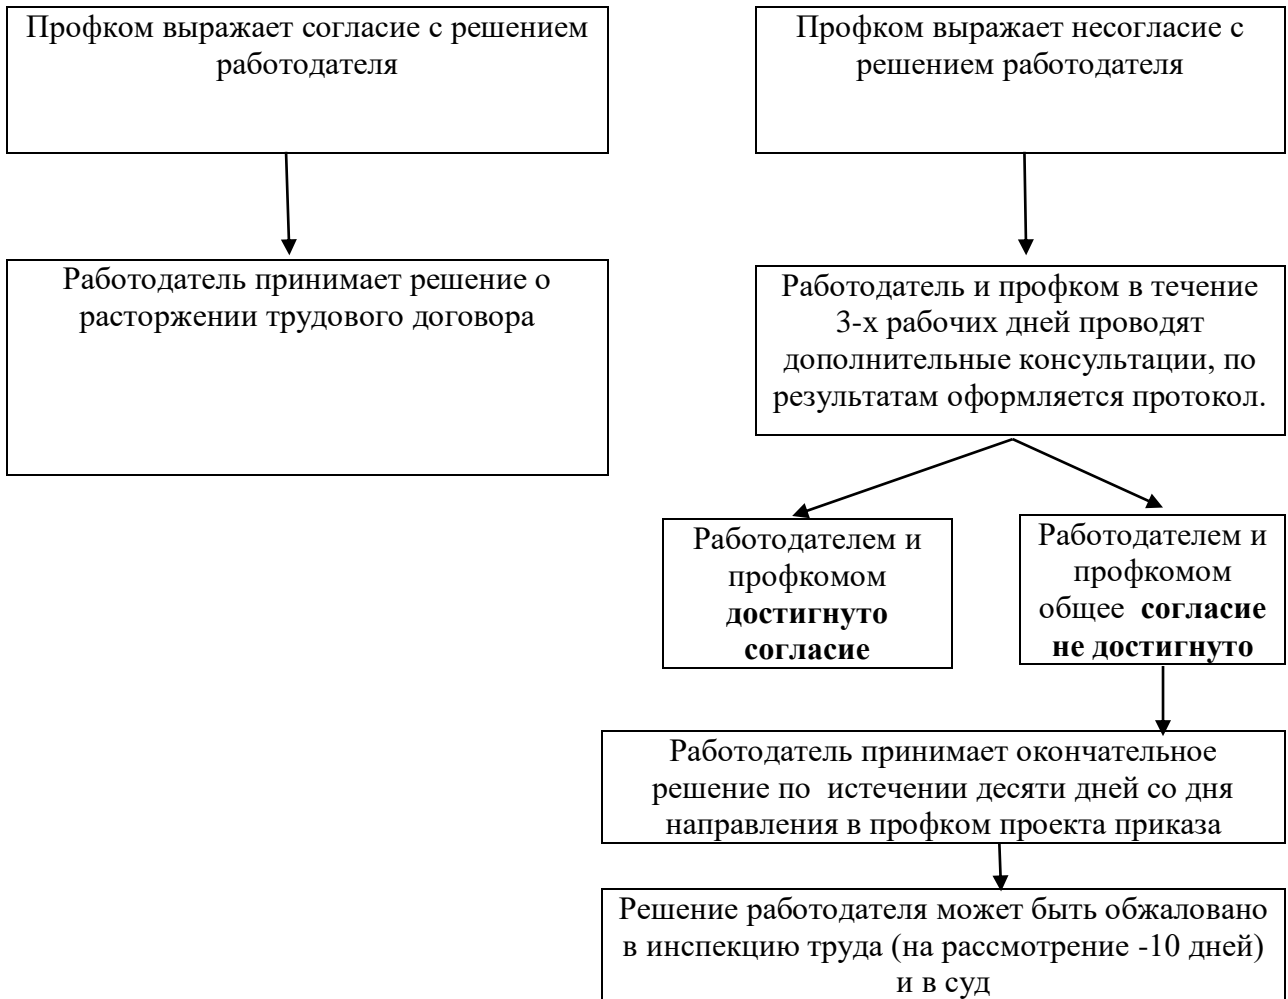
Профком выражает согласие с решением работодателя

Работодатель принимает решение о расторжении трудового договора

Профком выражает несогласие с решением работодателя

Работодатель и профком в течение 3-х рабочих дней проводят дополнительные консультации, по результатам оформляется протокол.

Работодателем и профкомом **достигнуто согласие**

Работодателем и профкомом общее **согласие не достигнуто**

Работодатель принимает окончательное решение по истечении десяти дней со дня направления в профком проекта приказа

Решение работодателя может быть обжаловано в инспекцию труда (на рассмотрение -10 дней) и в суд